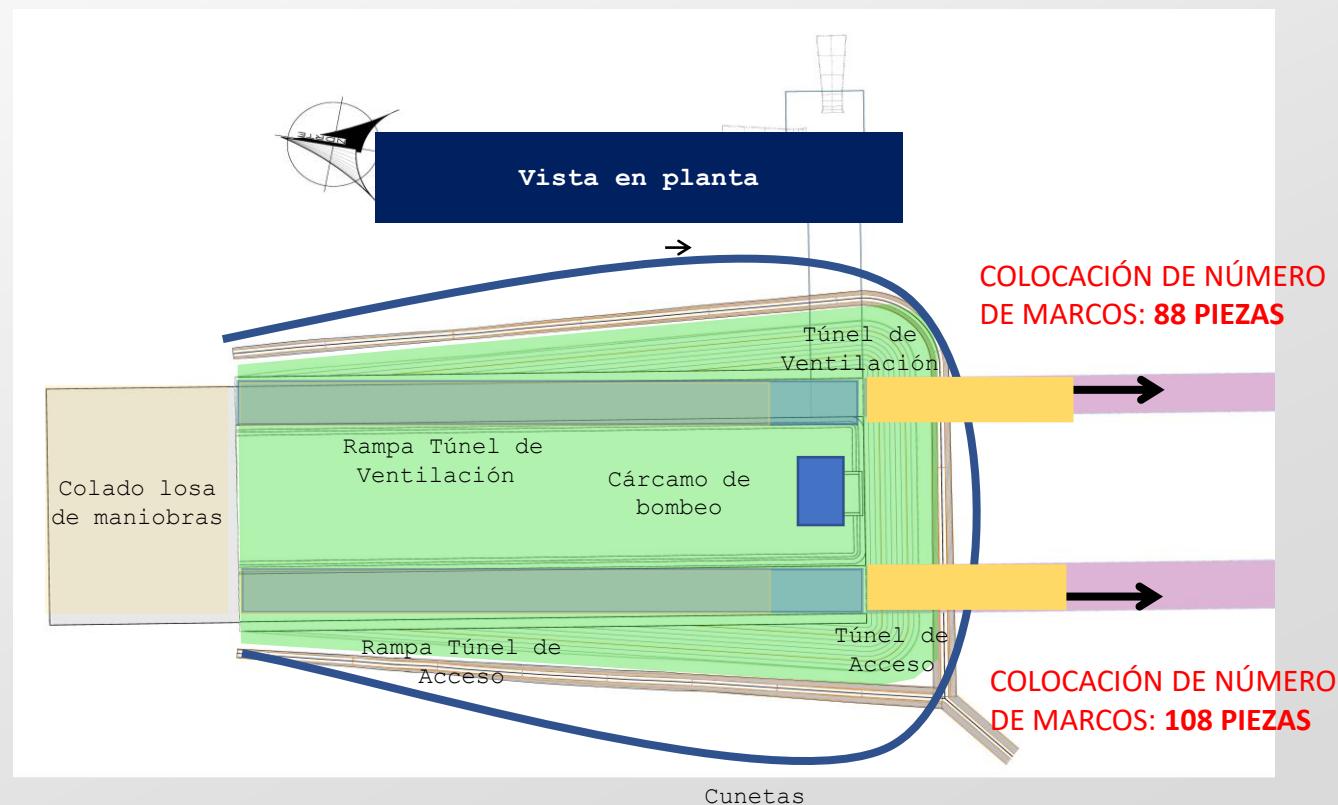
NORTE

Vista en planta

COLOCACIÓN DE NÚMERO DE MARCOS: **88 PIEZAS**

Túnel de Ventilación

Rampa Túnel de Ventilación

Colado losa de maniobras

Cárcamo de bombeo

Rampa Túnel de Acceso

Túnel de Acceso

COLOCACIÓN DE NÚMERO DE MARCOS: **108 PIEZAS**

Cunetas